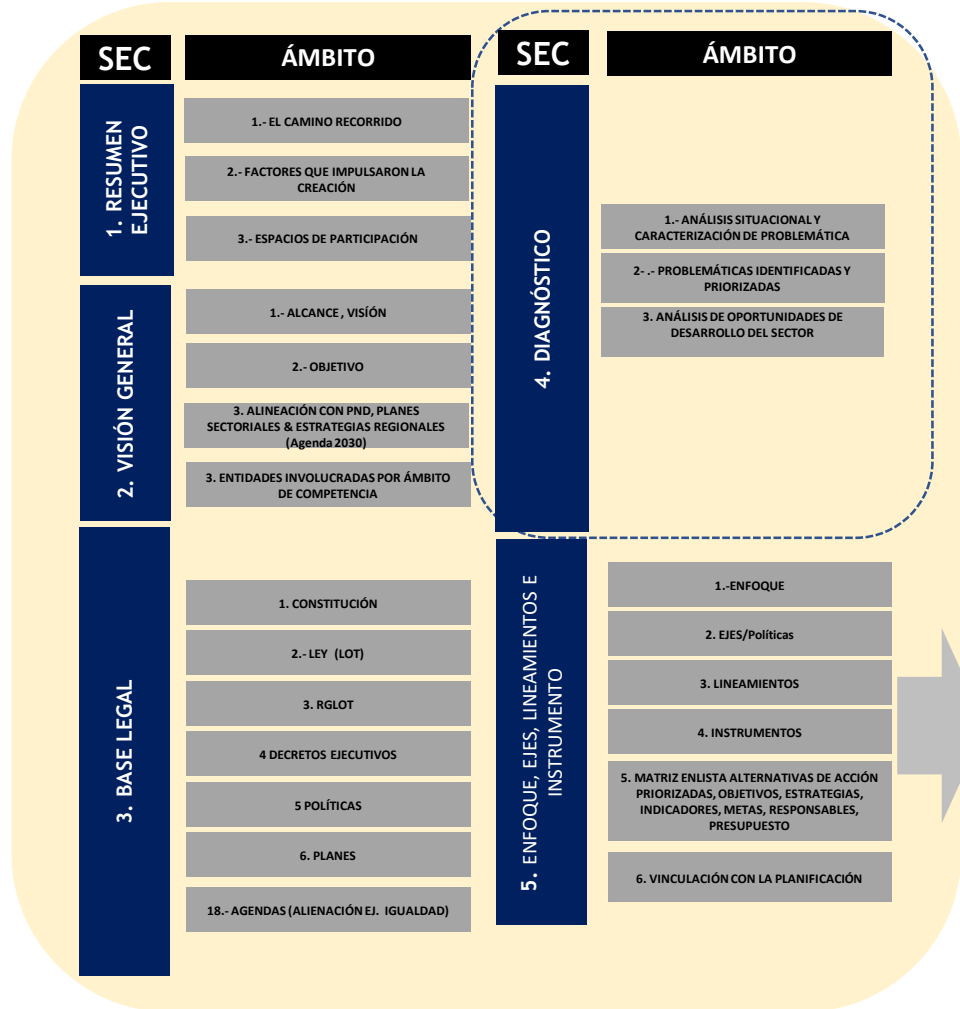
SEC

ÁMBITO

1. RESUMEN EJECUTIVO

1.- EL CAMINO RECORRIDO

2.- FACTORES QUE IMPULSARON LA CREACIÓN

3.- ESPACIOS DE PARTICIPACIÓN

2. VISIÓN GENERAL

1.- ALCANCE , VISIÓN

2.- OBJETIVO

3. ALINEACIÓN CON PND, PLANES SECTORIALES & ESTRATEGIAS REGIONALES (Agenda 2030)

3. ENTIDADES INVOLUCRADAS POR ÁMBITO DE COMPETENCIA

3. BASE LEGAL

1. CONSTITUCIÓN

2.- LEY (LOT)

3. RGLOT

4 DECRETOS EJECUTIVOS

5 POLÍTICAS

6. PLANES

18.- AGENDAS (ALIENACIÓN EJ. IGUALDAD)

SEC

ÁMBITO

4. DIAGNÓSTICO

1.- ANÁLISIS SITUACIONAL Y CARACTERIZACIÓN DE PROBLEMÁTICA

2- .- PROBLEMÁTICAS IDENTIFICADAS Y PRIORIZADAS

3. ANÁLISIS DE OPORTUNIDADES DE DESARROLLO DEL SECTOR

5. ENFOQUE, EJES, LINEAMIENTOS E INSTRUMENTO

1.-ENFOQUE

2. EJES/Políticas

3. LINEAMIENTOS

4. INSTRUMENTOS

5. MATRIZ ENLISTA ALTERNATIVAS DE ACCIÓN PRIORIZADAS, OBJETIVOS, ESTRATEGIAS, INDICADORES, METAS, RESPONSABLES, PRESUPUESTO

6. VINCULACIÓN CON LA PLANIFICACIÓN